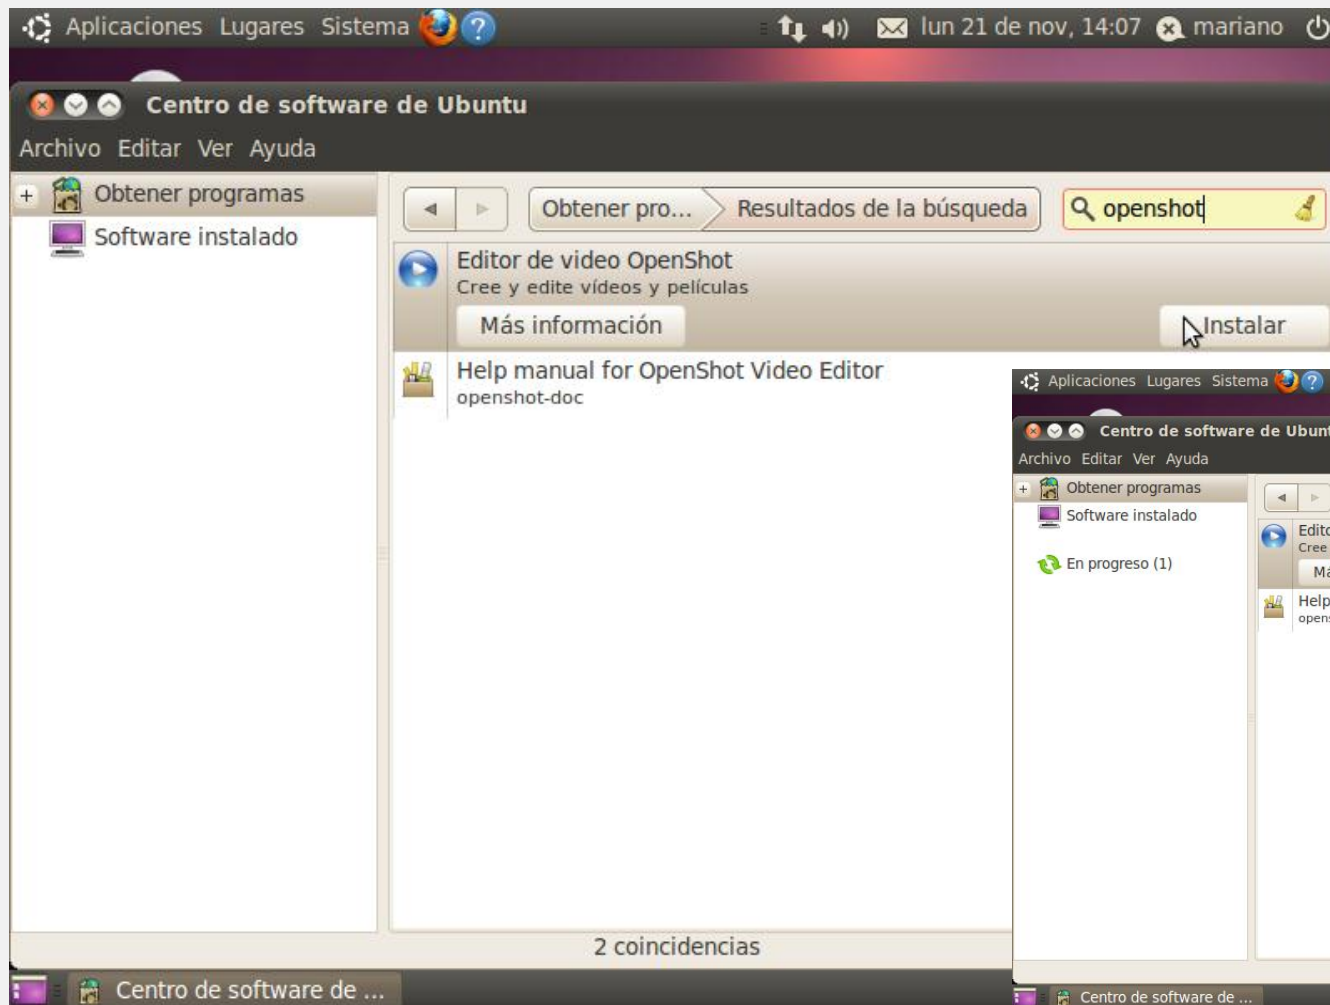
Aplicaciones Lugares Sistema

lun 21 de nov, 14:07 mariano

Centro de software de Ubuntu

Archivo Editar Ver Ayuda

Obtener programas
Software instalado

Obtener pro... Resultados de la búsqueda

openshot

Editor de video OpenShot
Cree y edite vídeos y películas
Más información
Instalar

Help manual for OpenShot Video Editor
openshot-doc

Aplicaciones Lugares Sistema

Centro de software de Ubunt

Archivo Editar Ver Ayuda

Obtener programas
Software instalado

En progreso (1)

Edit
Cree
Ma
Help
open

Centro de software de ...

2 coincidencias

Centro de software de ...